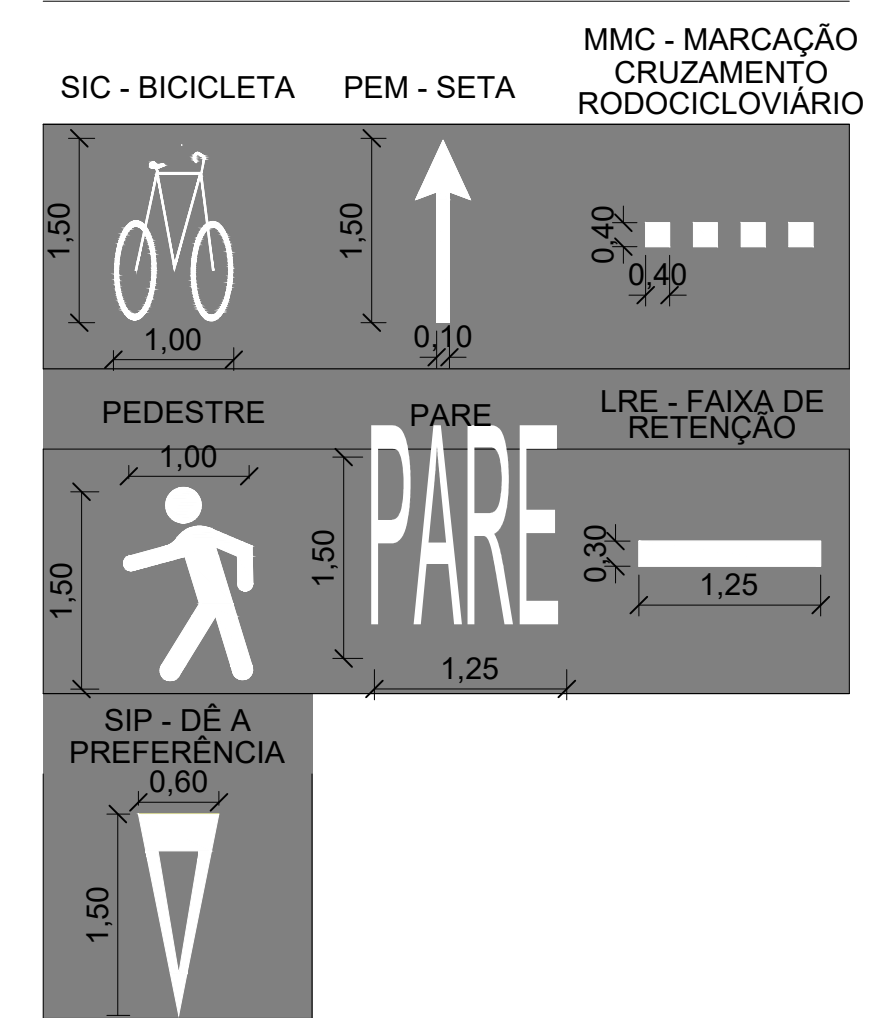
SIC - BICICLETA

PEM - SETA

MMC - MARCAÇÃO CRUZAMENTO RODOCICLOVIÁRIO

1,50

1,00

1,50

0,10

0,40

0,40

PEDESTRE

PARE

LRE - FAIXA DE RETENÇÃO

1,00

1,50

PARE

1,50

0,30

1,25

1,25

SIP - DÊ A PREFERÊNCIA

0,60

1,50